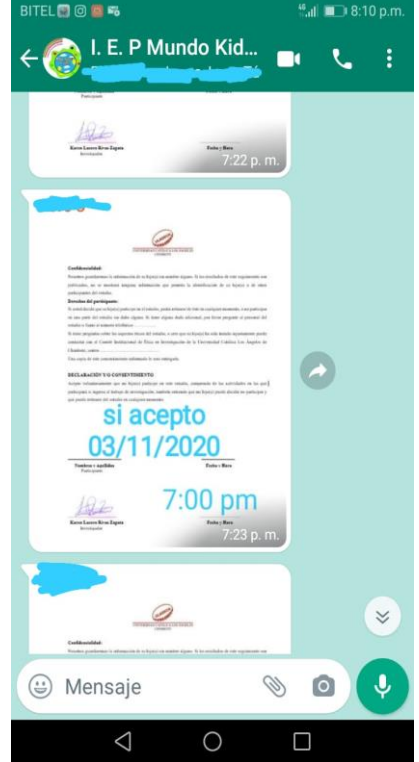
BITEL 8:10 p.m.

I. E. P Mundo Kid...

Participante

Karen Lucero Rivas Zapata
Investigador

Fecha y Hora

7:22 p. m.

Confidencialidad:

Derechos del participante:

DECLARACIÓN Y/O CONSENTIMIENTO

si acepto
03/11/2020

Nombres y Apellidos
Participante

Fecha y Hora

7:00 pm

Karen Lucero Rivas Zapata
Investigador

7:23 p. m.

Confidencialidad:

Mensaje